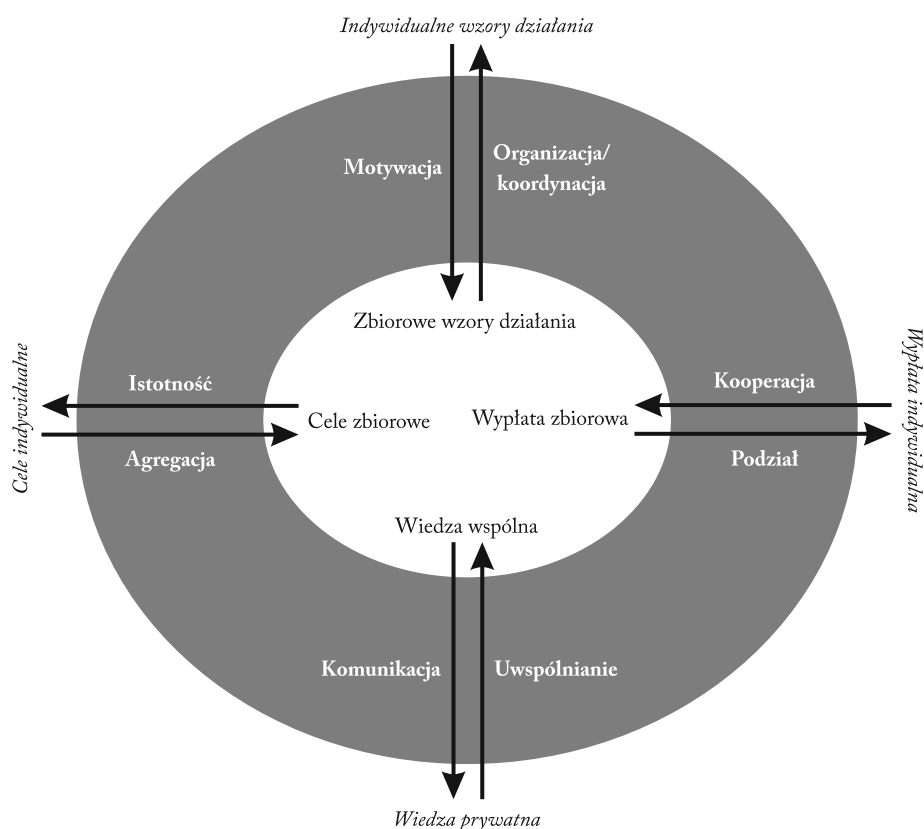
Indywidualne wzory działania

Motywacja

Organizacja/ koordynacja

Zbiorowe wzory działania

Cele indywidualne

Istotność

Agregacja

Cele zbiorowe

Wypłata zbiorowa

Kooperacja

Podział

Wypłata indywidualna

Wiedza wspólna

Komunikacja

Uwspólnianie

Wiedza prywatna